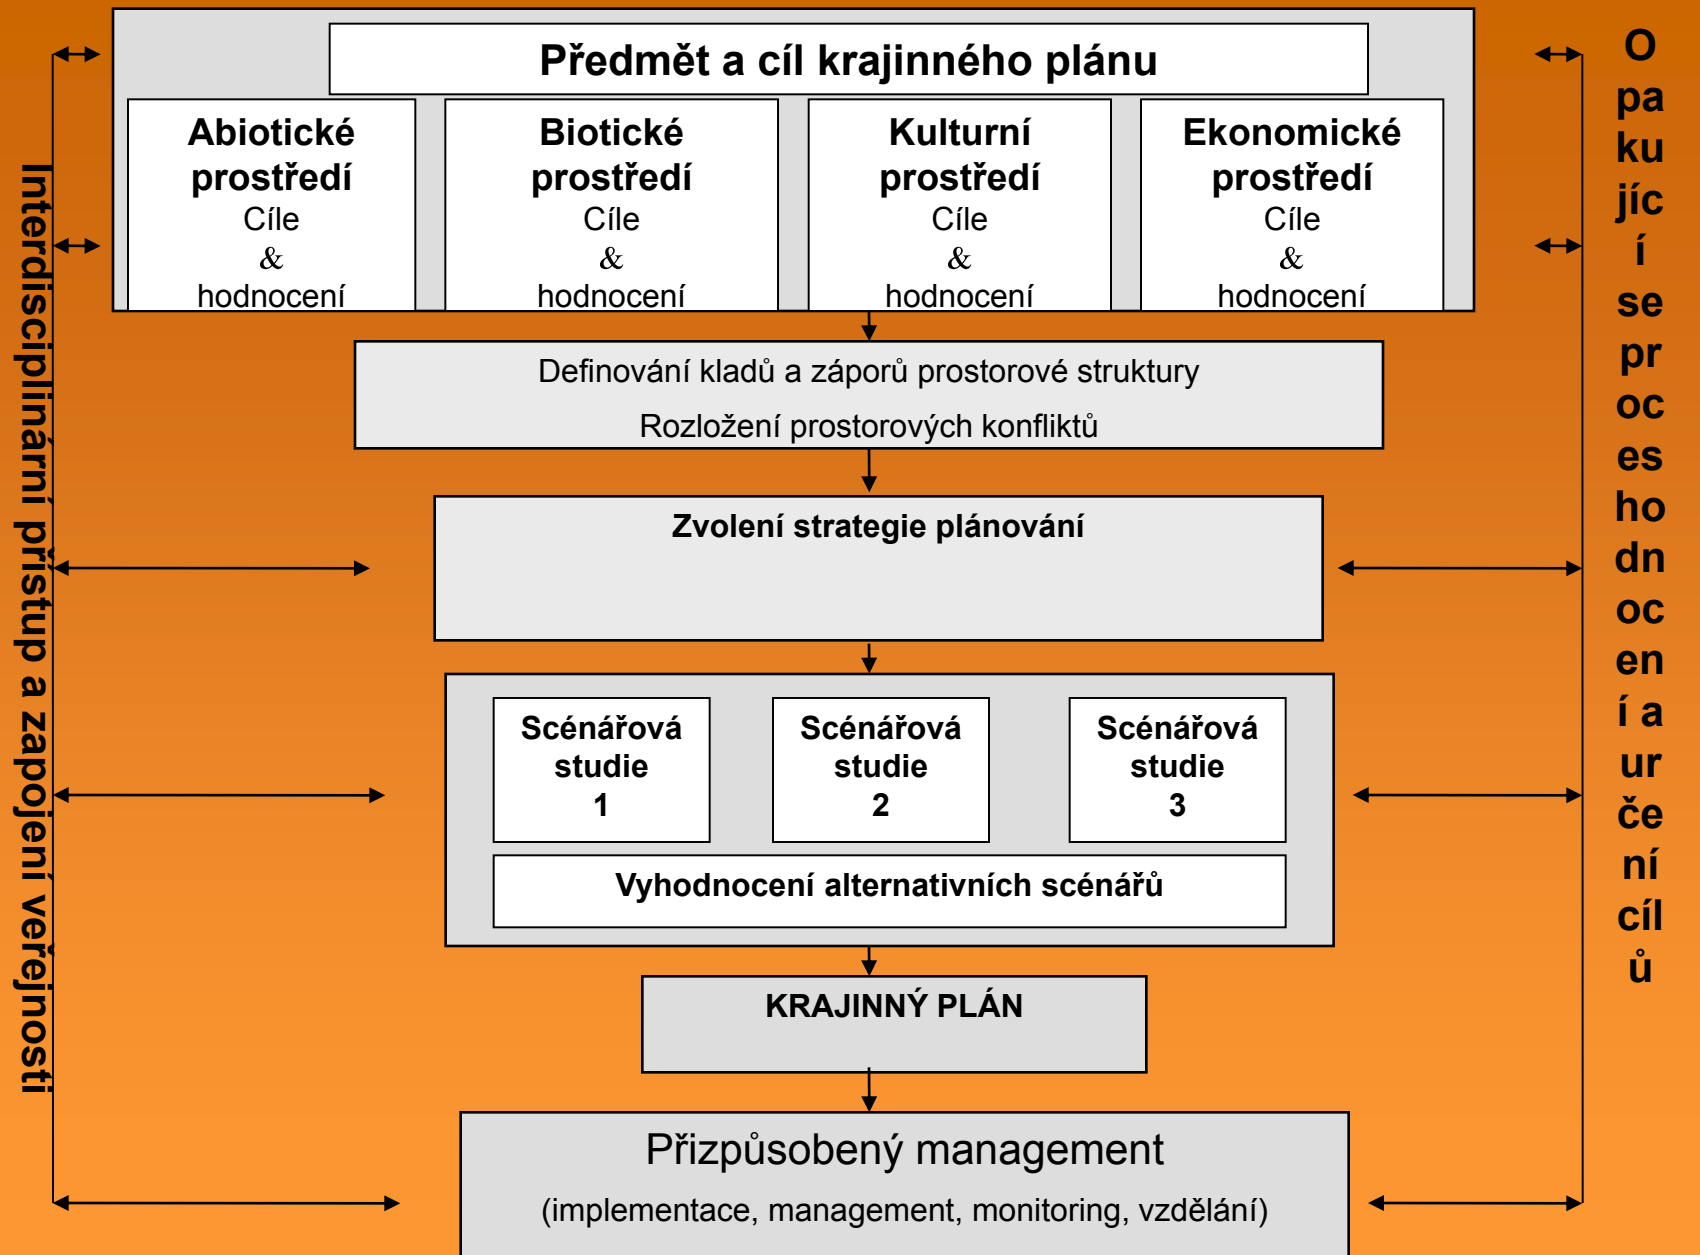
Interdisciplinární přístup a zapojení veřejnosti

Předmět a cíl krajinného plánu

Abiotické prostředí
Cíle
&
hodnocení

Biotické prostředí
Cíle
&
hodnocení

Kulturní prostředí
Cíle
&
hodnocení

Ekonomické prostředí
Cíle
&
hodnocení

Definování kladů a záporů prostorové struktury

Rozložení prostorových konfliktů

Zvolení strategie plánování

Scénářová studie 1

Scénářová studie 2

Scénářová studie 3

Vyhodnocení alternativních scénářů

KRAJINNÝ PLÁN

Přizpůsobený management

(implementace, management, monitoring, vzdělání)

O pa ku jíc í se pr oc es ho dn oc en í a ur če ní cíl ů